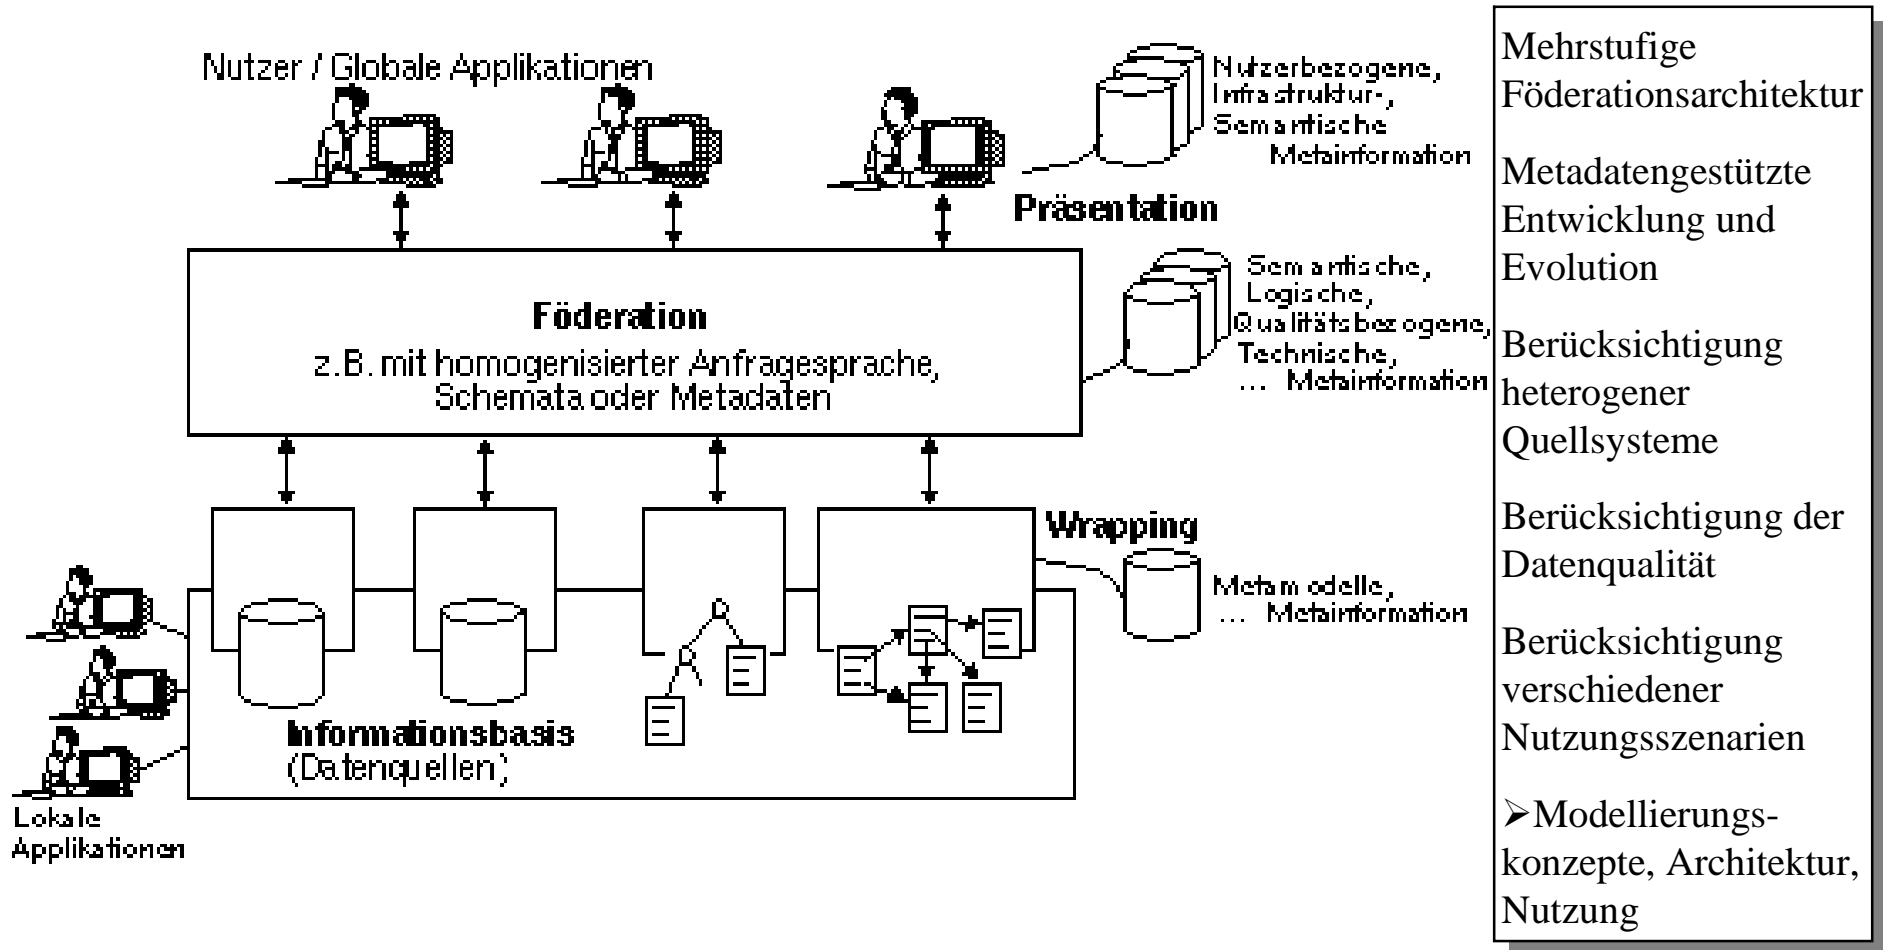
Nutzer / Globale Applikationen

Nutzerbezogene, Infrastruktur-, Semantische Metainformation

Präsentation

Föderation
z.B. mit homogenisierter Anfragesprache, Schemata oder Metadaten

Semantische, Logische, Qualitätsbezogene, Technische, ... Metainformation

Wrapping

Metamodelle, ... Metainformation

Informationsbasis
(Datenquellen)

Lokale Applikationen

Mehrstufige Föderationsarchitektur

Metadatengestützte Entwicklung und Evolution

Berücksichtigung heterogener Quellsysteme

Berücksichtigung der Datenqualität

Berücksichtigung verschiedener Nutzungsszenarien

➢Modellierungskonzepte, Architektur, Nutzung